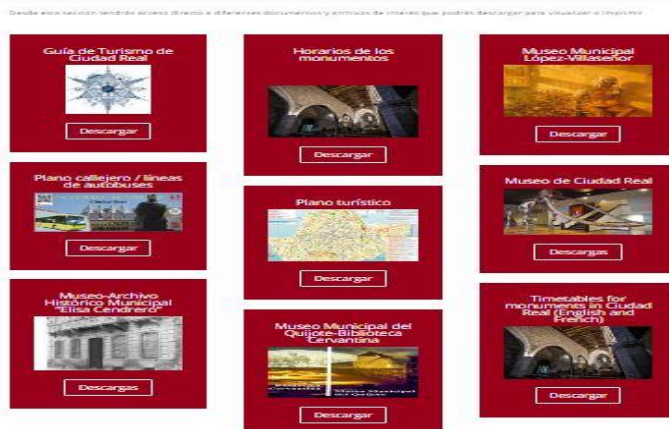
Desde esta sección tendrás acceso directo a diferentes documentos y archivos de interés que podrás descargar para visualizar o imprimir.

Guía de Turismo de Ciudad Real

Descargar

Plano callejero / líneas de autobuses

Descargar

Museo-Archivo Histórico Municipal "Elisa Cendrero"

Descargas

Horarios de los monumentos

Descargar

Plano turístico

Descargar

Museo Municipal del Quijote-Biblioteca Cervantina

Descargar

Museo Municipal López-Villaseñor

Descargar

Museo de Ciudad Real

Descargas

Timetables for monuments in Ciudad Real (English and French)

Descargar